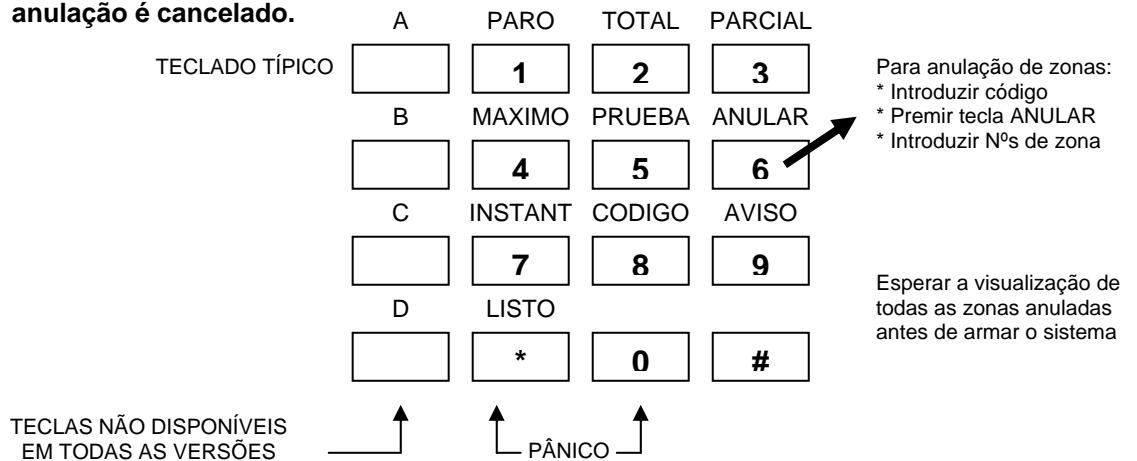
anulação é cancelado.

TECLADO TÍPICO

| A | PARO | TOTAL | PARCIAL |
|---|---|---|---|
|  | 1 | 2 | 3 |
| B | MAXIMO | PRUEBA | ANULAR |
|  | 4 | 5 | 6 |
| C | INSTANT | CODIGO | AVISO |
|  | 7 | 8 | 9 |
| D | LISTO |  |  |
|  | * | 0 | # |

Para anulação de zonas:
* Introduzir código
* Premir tecla ANULAR
* Introduzir Nºs de zona

Esperar a visualização de todas as zonas anuladas antes de armar o sistema

TECLAS NÃO DISPONÍVEIS EM TODAS AS VERSÕES

PÂNICO